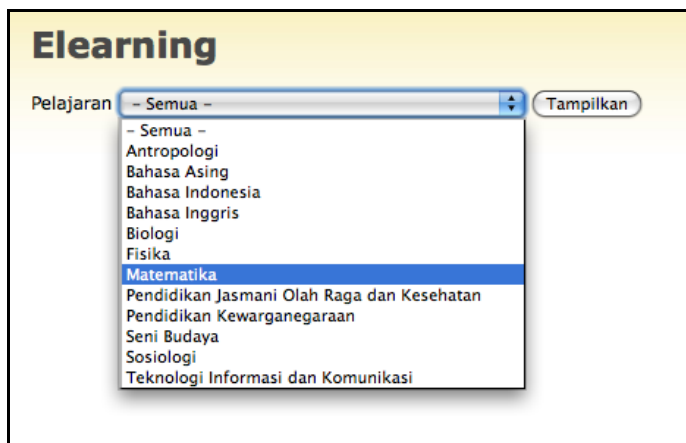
Elearning

Pelajaran - Semua - Tampilkan

- Semua -
Antropologi
Bahasa Asing
Bahasa Indonesia
Bahasa Inggris
Biologi
Fisika
Matematika
Pendidikan Jasmani Olah Raga dan Kesehatan
Pendidikan Kewarganegaraan
Seni Budaya
Sosiologi
Teknologi Informasi dan Komunikasi